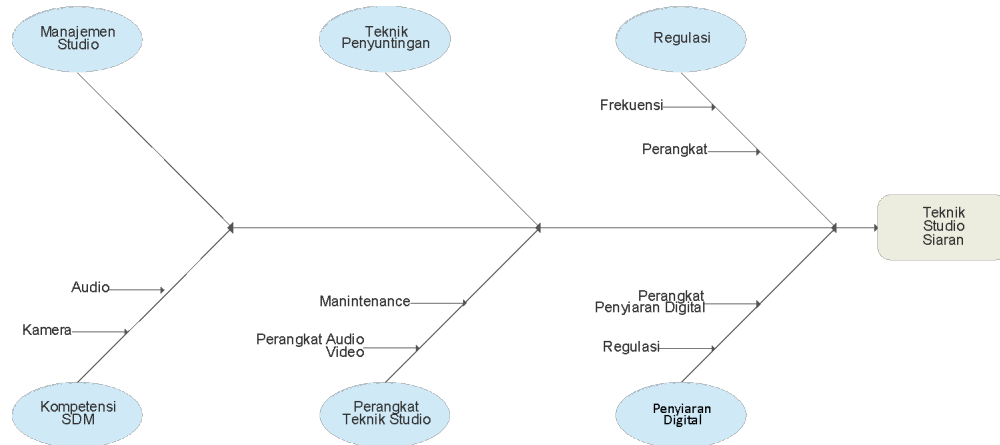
Manajemen Studio

Teknik Penyuntingan

Regulasi

Frekuensi

Perangkat

Teknik Studio Siaran

Audio

Kamera

Manintenance

Perangkat Audio Video

Perangkat Penyiaran Digital

Regulasi

Kompetensi SDM

Perangkat Teknik Studio

Penyiaran Digital